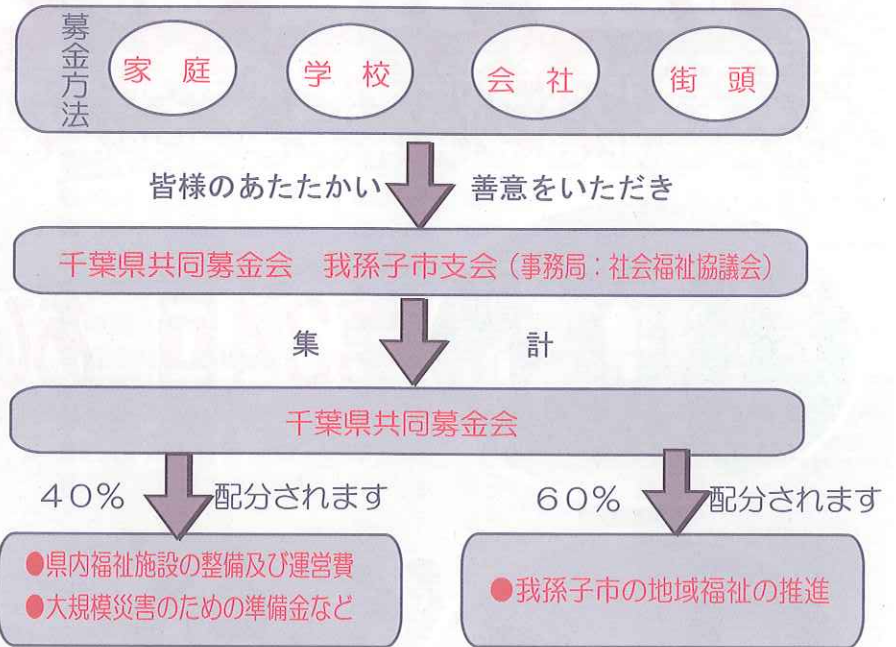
募金方法

家庭

学校

会社

街頭

皆様のあたたかい 善意をいただき

千葉県共同募金会　我孫子市支会（事務局：社会福祉協議会）

集　計

千葉県共同募金会

40％ 配分されます

60％ 配分されます

●県内福祉施設の整備及び運営費
●大規模災害のための準備金など

●我孫子市の地域福祉の推進